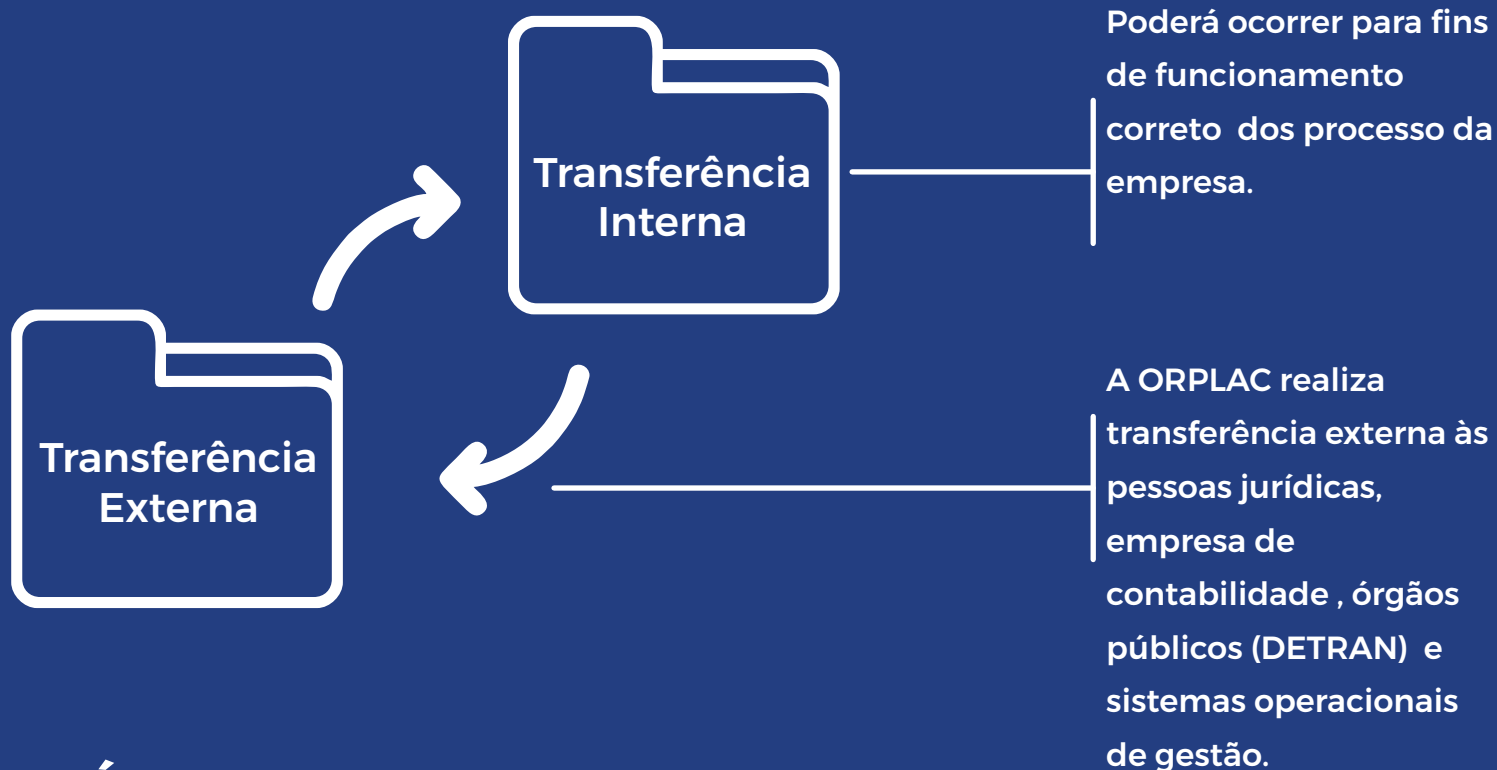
Transferência Interna

Poderá ocorrer para fins de funcionamento correto  dos processo da empresa.

Transferência Externa

A ORPLAC realiza transferência externa às pessoas jurídicas, empresa de contabilidade , órgãos públicos (DETRAN)  e sistemas operacionais de gestão.